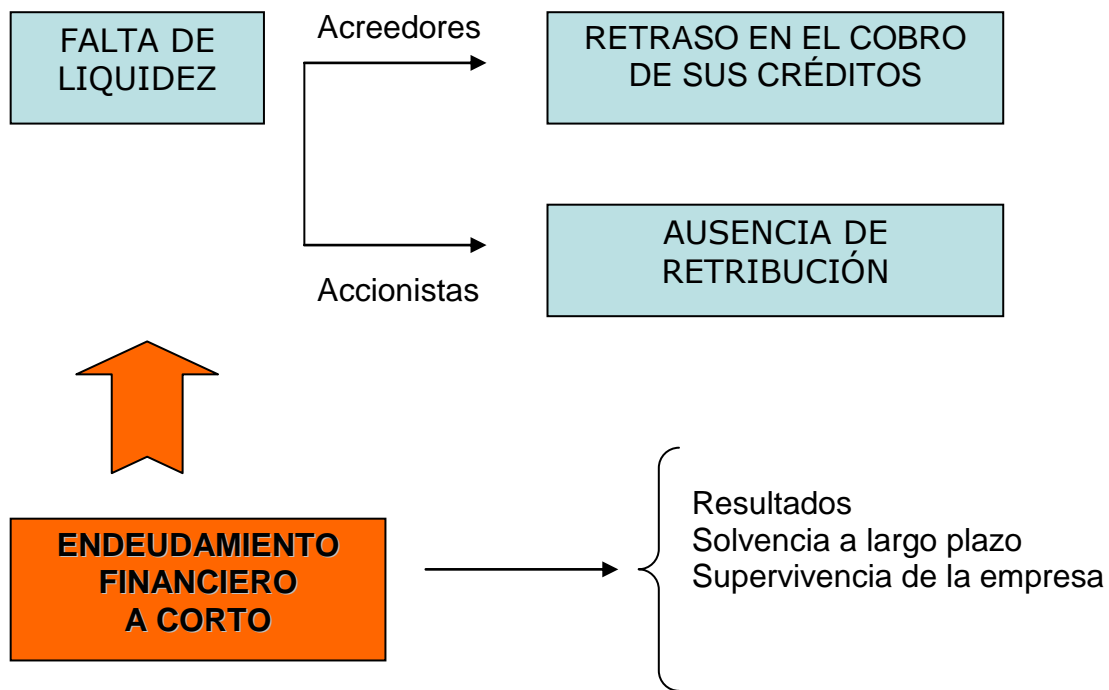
FALTA DE LIQUIDEZ

Acreedores

RETRASO EN EL COBRO DE SUS CRÉDITOS

AUSENCIA DE RETRIBUCIÓN

Accionistas

ENDEUDAMIENTO FINANCIERO A CORTO

Resultados
Solvencia a largo plazo
Supervivencia de la empresa